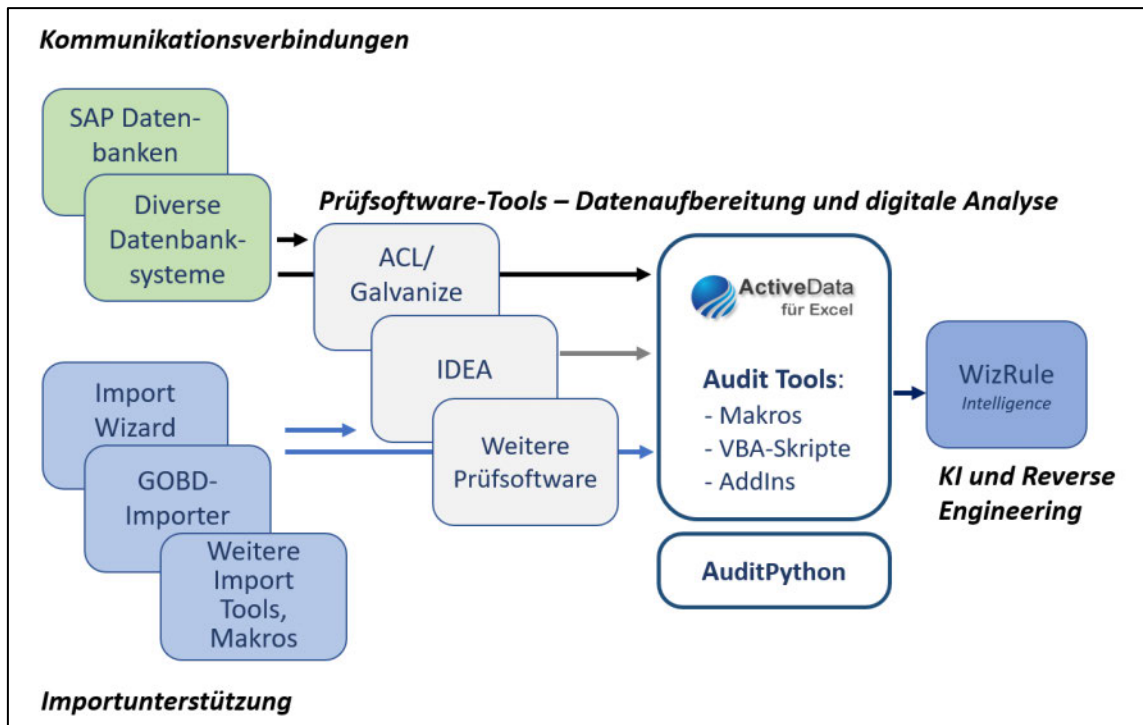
Kommunikationsverbindungen

SAP Datenbanken

Diverse Datenbanksysteme

Prüfsoftware-Tools – Datenaufbereitung und digitale Analyse

ACL/ Galvanize

IDEA

Weitere Prüfsoftware

ActiveData für Excel

Audit Tools:
- Makros
- VBA-Skripte
- AddIns

AuditPython

WizRule Intelligence

KI und Reverse Engineering

Import Wizard

GOBD-Importer

Weitere Import Tools, Makros

Importunterstützung